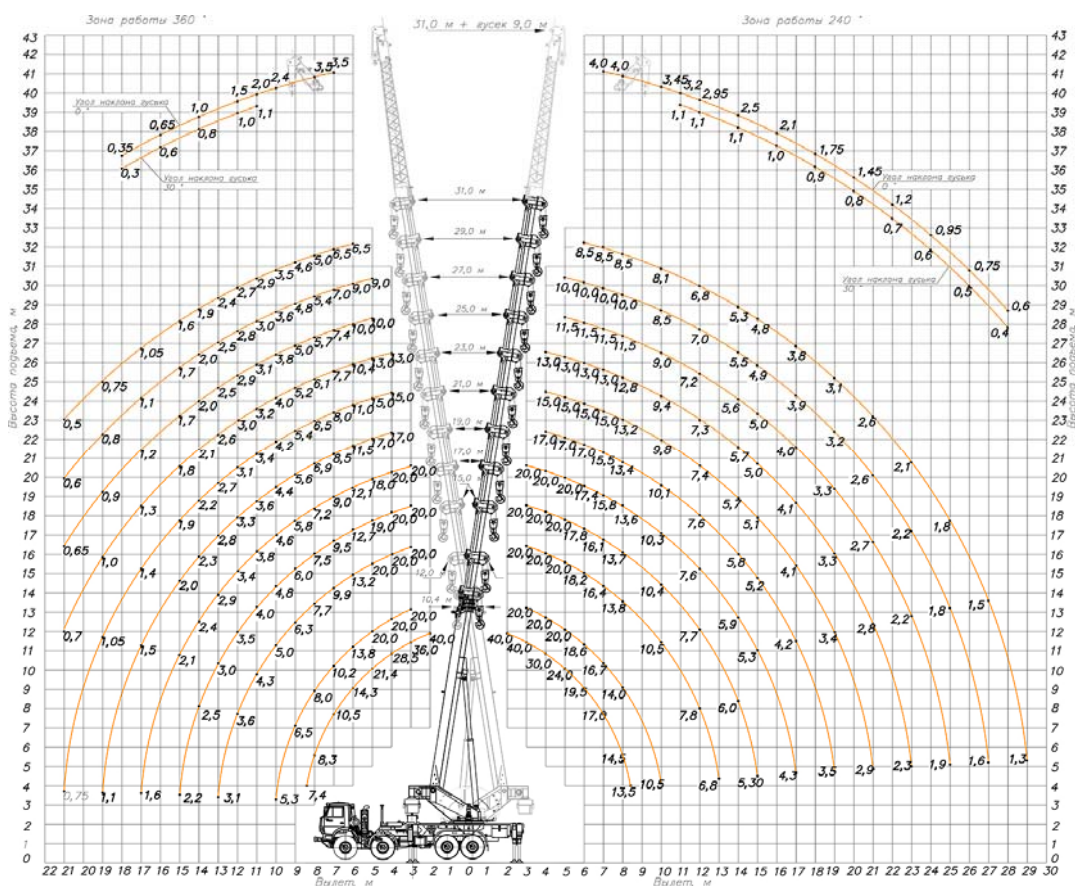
Зона работы 360 °

31,0 м + гусек 9,0 м

Зона работы 240 °

Угол наклона гуська 0 °
Угол наклона гуська 30 °

0,35 0,65 1,0 1,5 2,0 2,4 3,5 3,5
0,3 0,6 0,8 1,0 1,1

4,0 4,0 3,45 3,2 2,95 2,5 2,1 1,75 1,45 1,2 0,95 0,75 0,6
1,1 1,1 1,1 1,0 0,9 0,8 0,7 0,6 0,5 0,4

Угол наклона гуська 0 °
Угол наклона гуська 30 °

31,0 м
29,0 м
27,0 м
25,0 м
23,0 м
21,0 м
19,0 м
17,0 м
15,0 м
12,0 м
10,4 м

0,5 0,75 1,05 1,6 1,9 2,4 2,7 2,9 3,5 4,6 5,0 5,5 6,5
0,8 1,1 1,7 2,0 2,5 2,8 3,0 3,6 4,8 5,4 7,0 9,0 9,0
0,6 1,2 2,0 2,5 2,9 3,1 3,8 5,0 5,7 7,4 10,0 10,0
0,9 1,7 2,6 3,0 3,2 4,0 5,2 6,1 7,7 10,4 13,0 13,0
0,65 1,3 1,8 2,1 3,1 3,4 4,2 5,4 6,5 8,0 11,0 15,0 15,0
1,0 1,9 2,7 3,6 4,4 5,6 6,9 8,5 11,5 17,0 17,0
0,7 1,4 2,2 3,3 4,6 5,8 7,2 9,0 12,1 18,0 20,0
1,05 2,0 2,8 3,8 4,8 6,0 7,5 9,5 12,7 19,0 20,0 20,0
1,5 2,3 3,4 4,0 6,3 7,7 9,9 13,2 20,0 20,0
2,1 2,9 3,5 5,0 8,0 10,2 13,8 20,0 20,0
2,4 3,0 4,3 6,5 10,5 14,3 21,4 28,5 40,0 36,0
2,5 3,6 8,3
0,75 1,1 1,6 2,2 3,1 5,3 7,4

8,5 8,5 8,5 8,1 6,8 5,3 4,8 3,8 3,1 2,6 2,1 1,8 1,5 1,3
10,0 10,0 10,0 10,0 8,5 7,0 5,5 4,9 3,9 3,2 2,6 2,2 1,8 1,6
11,5 11,5 11,5 11,5 9,0 7,2 5,6 5,0 4,0 3,3 2,7 2,2 1,9
13,0 13,0 13,0 13,0 12,8 9,4 7,3 5,7 5,0 4,1 3,3 2,8 2,3
15,0 15,0 15,0 15,0 13,2 9,8 7,4 5,7 5,1 4,1 3,4 2,9
17,0 17,0 17,0 15,5 13,4 10,1 7,6 5,8 5,2 4,2 3,5
20,0 20,0 17,4 15,8 13,6 10,3 7,6 5,9 5,3 4,3
20,0 20,0 20,0 17,8 16,1 13,7 10,4 7,7 6,0 5,30
20,0 20,0 18,2 16,4 13,8 10,5 7,8 6,8
20,0 20,0 20,0 18,6 16,7 14,0 10,5
40,0 40,0 30,0 24,0 19,5 17,0 14,5 13,5

Высота подъема, м
Высота подъема, м
Вылет, м
Вылет, м

43 42 41 40 39 38 37 36 35 34 33 32 31 30 29 28 27 26 25 24 23 22 21 20 19 18 17 16 15 14 13 12 11 10 9 8 7 6 5 4 3 2 1 0

22 21 20 19 18 17 16 15 14 13 12 11 10 9 8 7 6 5 4 3 2 1 0 1 2 3 4 5 6 7 8 9 10 11 12 13 14 15 16 17 18 19 20 21 22 23 24 25 26 27 28 29 30